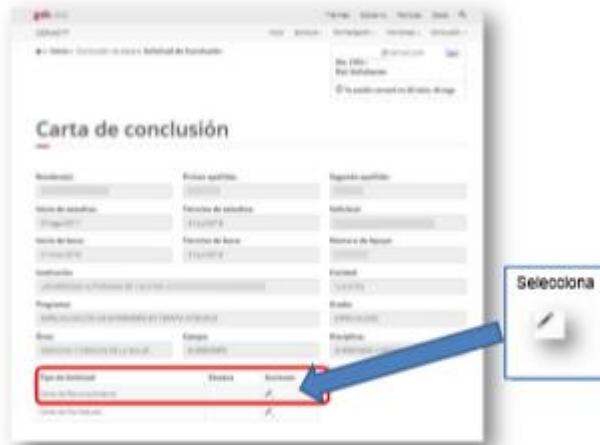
gob.mx

CONACYT

Carta de conclusión

Residente(s)

Primer apellido

Segundo apellido

Inicio de estudios

Término de estudios

Solicitud

Inicio de beca

Término de beca

Número de Apoyo

Institución

Entidad

Programa

Grado

Área

Campo

Disciplina

Tipo de Solicitud

Estatus

Acciones

Seleciona